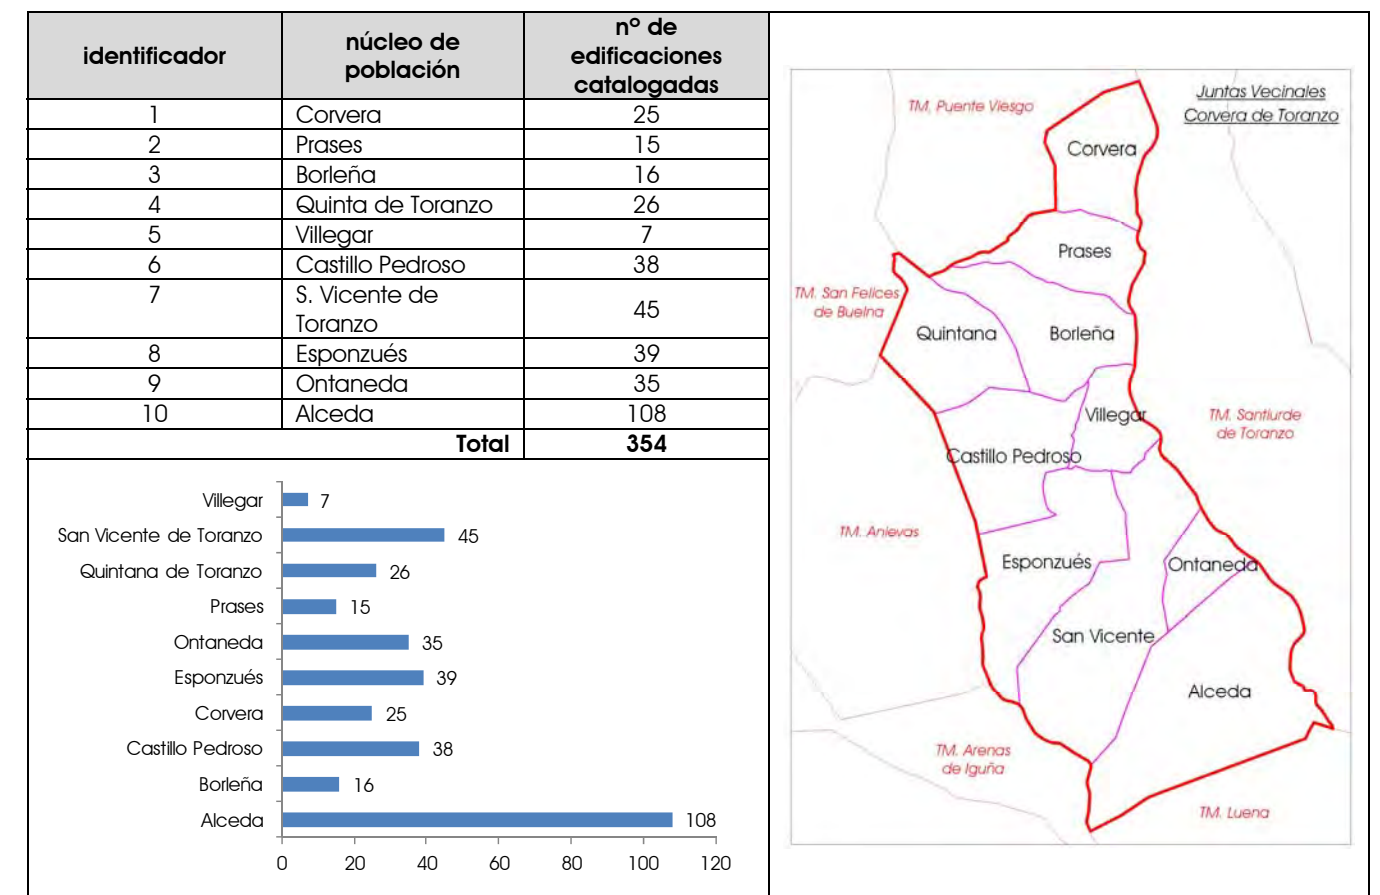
| identificador | núcleo de población | nº de edificaciones catalogadas |
|---|---|---|
| 1 | Corvera | 25 |
| 2 | Prases | 15 |
| 3 | Borleña | 16 |
| 4 | Quinta de Toranzo | 26 |
| 5 | Villegar | 7 |
| 6 | Castillo Pedroso | 38 |
| 7 | S. Vicente de Toranzo | 45 |
| 8 | Esponzués | 39 |
| 9 | Ontaneda | 35 |
| 10 | Alceda | 108 |
| | Total | 354 |

Villegar 7
San Vicente de Toranzo 45
Quintana de Toranzo 26
Prases 15
Ontaneda 35
Esponzués 39
Corvera 25
Castillo Pedroso 38
Borleña 16
Alceda 108

0 20 40 60 80 100 120

TM. Puente Viesgo
Juntas Vecinales Corvera de Toranzo
Corvera
Prases
TM. San Felices de Buelna
Quintana
Borleña
Villegar
TM. Santiurde de Toranzo
Castillo Pedroso
TM. Anievas
Esponzués
Ontaneda
San Vicente
Alceda
TM. Arenas de Iguña
TM. Luena